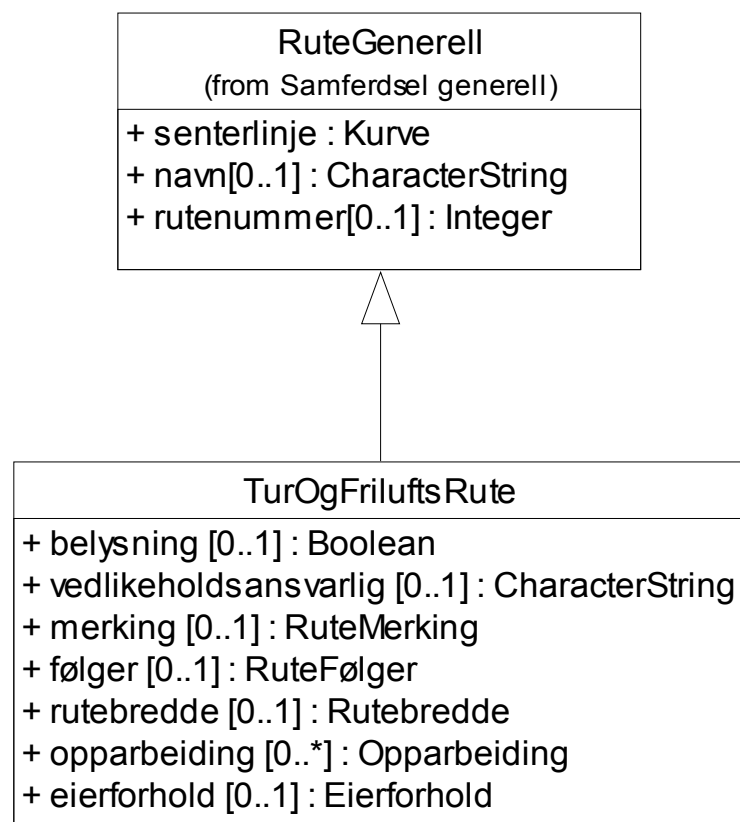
RuteGenerell
(from Samferdsel generell)

+ senterlinje : Kurve
+ navn[0..1] : CharacterString
+ rutenummer[0..1] : Integer

TurOgFriluftsRute

+ belysning [0..1] : Boolean
+ vedlikeholdsansvarlig [0..1] : CharacterString
+ merking [0..1] : RuteMerking
+ følger [0..1] : RuteFølger
+ rutebredde [0..1] : Rutebredde
+ opparbeiding [0..*] : Opparbeiding
+ eierforhold [0..1] : Eierforhold